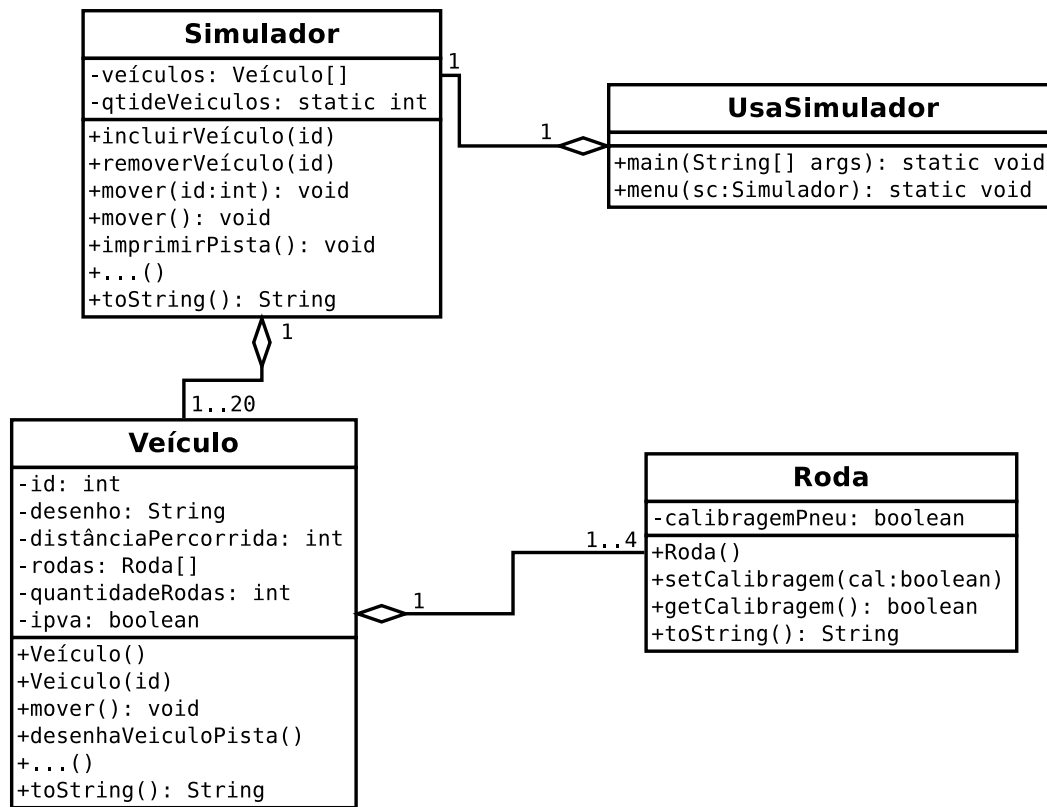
Simulador
-veículos: Veículo[]
-qtideVeiculos: static int
+incluirVeículo(id)
+removerVeículo(id)
+mover(id:int): void
+mover(): void
+imprimirPista(): void
+...()
+toString(): String

1

1

UsaSimulador
+main(String[] args): static void
+menu(sc:Simulador): static void

1

1..20

Veículo
-id: int
-desenho: String
-distânciaPercorrida: int
-rodas: Roda[]
-quantidadeRodas: int
-ipva: boolean
+Veículo()
+Veiculo(id)
+mover(): void
+desenhaVeiculoPista()
+...()
+toString(): String

1

1..4

Roda
-calibragemPneu: boolean
+Roda()
+setCalibragem(cal:boolean)
+getCalibragem(): boolean
+toString(): String